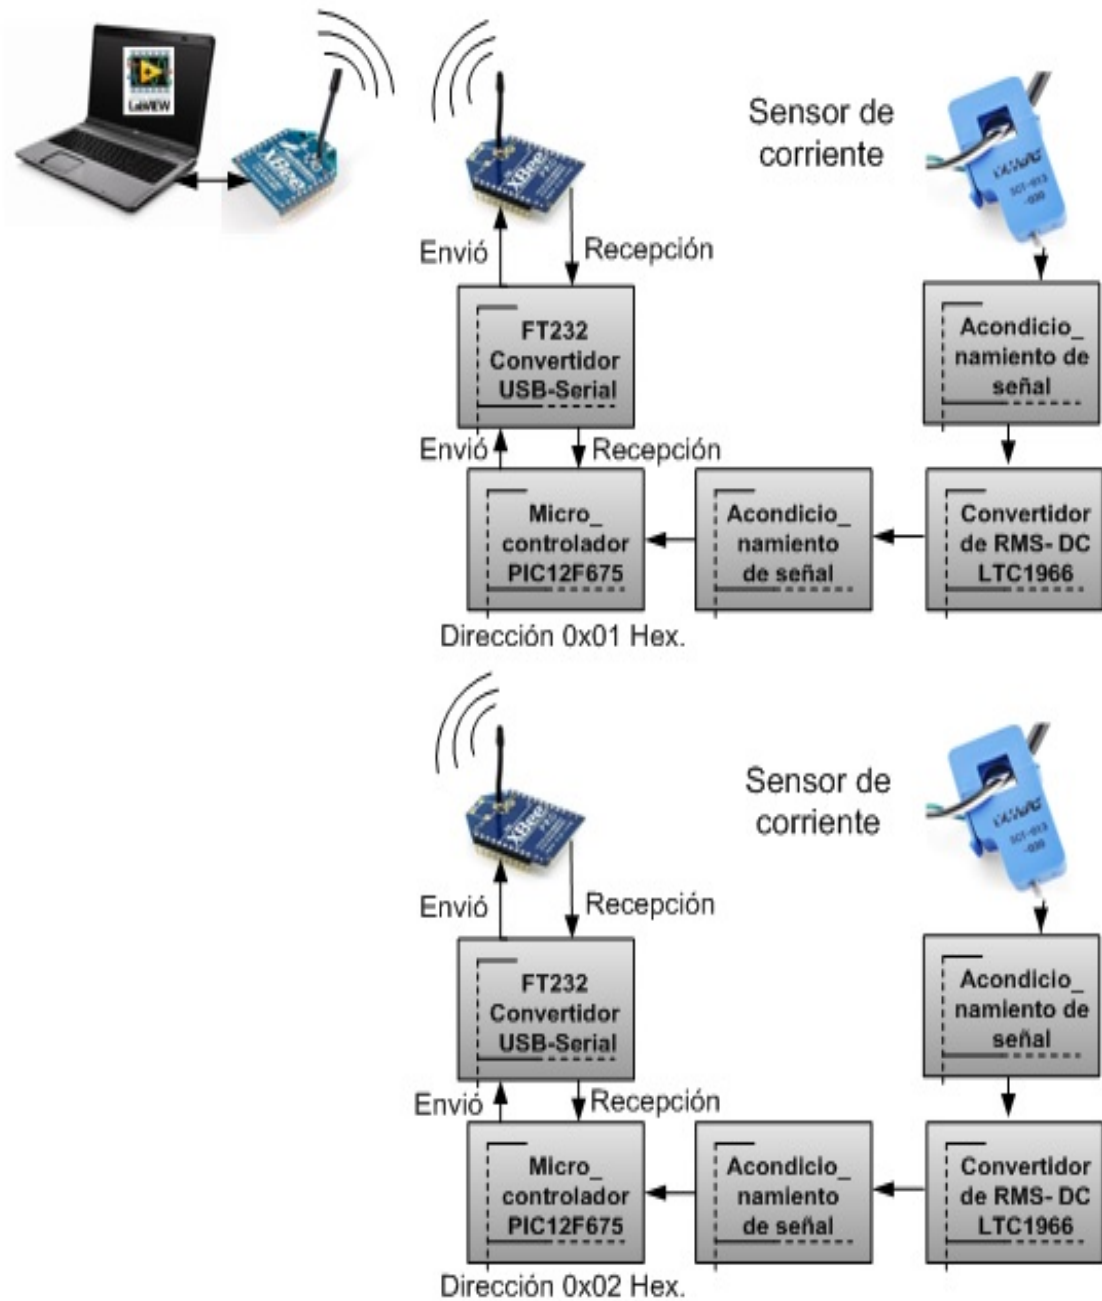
LabVIEW

XBee

Sensor de corriente

Envió

Recepción

FT232 Convertidor USB-Serial

Acondicio_ namiento de señal

Envió

Recepción

Micro_ controlador PIC12F675

Acondicio_ namiento de señal

Convertidor de RMS- DC LTC1966

Dirección 0x01 Hex.

Sensor de corriente

Envió

Recepción

FT232 Convertidor USB-Serial

Acondicio_ namiento de señal

Envió

Recepción

Micro_ controlador PIC12F675

Acondicio_ namiento de señal

Convertidor de RMS- DC LTC1966

Dirección 0x02 Hex.